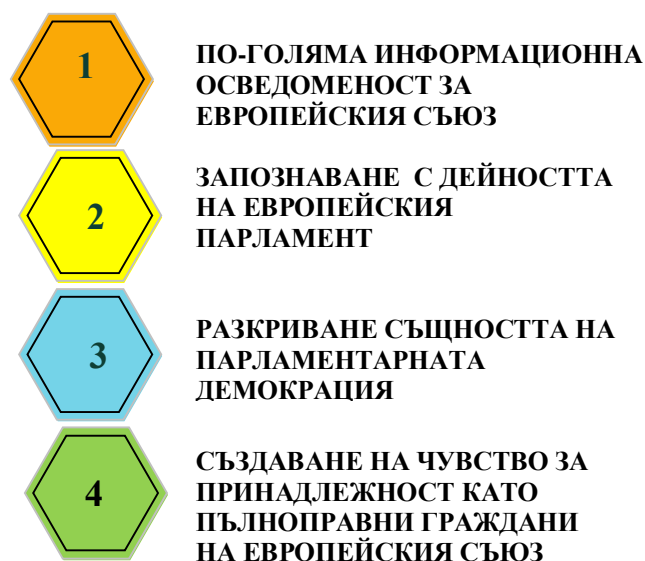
1

ПО-ГОЛЯМА ИНФОРМАЦИОННА ОСВЕДОМЕНОСТ ЗА ЕВРОПЕЙСКИЯ СЪЮЗ

2

ЗАПОЗНАВАНЕ  С ДЕЙНОСТТА НА ЕВРОПЕЙСКИЯ ПАРЛАМЕНТ

3

РАЗКРИВАНЕ СЪЩНОСТТА НА ПАРЛАМЕНТАРНАТА ДЕМОКРАЦИЯ

4

СЪЗДАВАНЕ НА ЧУВСТВО ЗА ПРИНАДЛЕЖНОСТ КАТО ПЪЛНОПРАВНИ ГРАЖДАНИ НА ЕВРОПЕЙСКИЯ СЪЮЗ